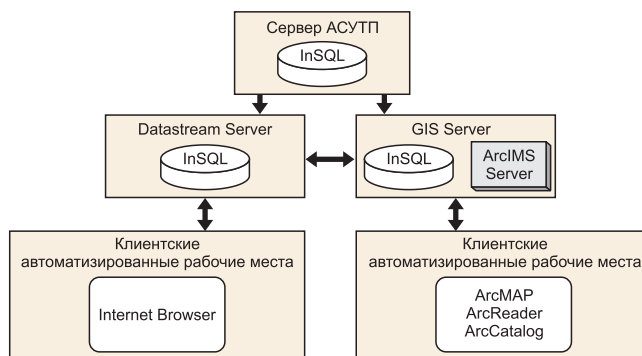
Сервер АСУТП

InSQL

Datastream Server

InSQL

GIS Server

InSQL

ArcIMS Server

Клиентские автоматизированные рабочие места

Internet Browser

Клиентские автоматизированные рабочие места

ArcMAP
ArcReader
ArcCatalog